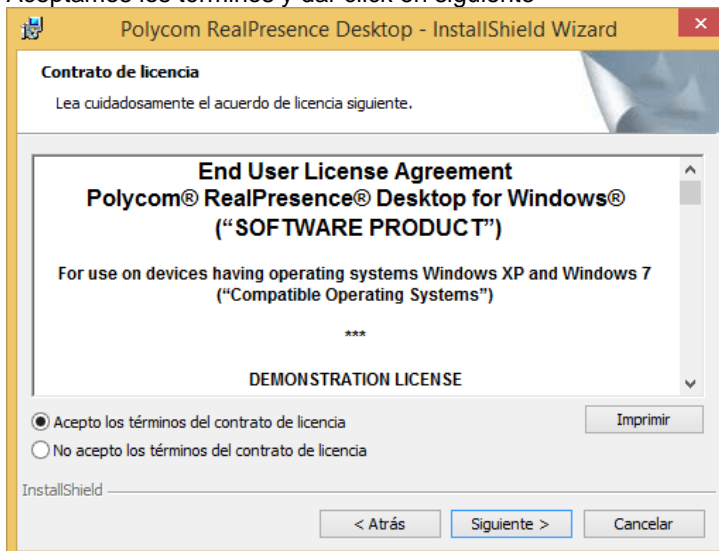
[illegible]

Polycom RealPresence Desktop - InstallShield Wizard

Contrato de licencia

Lea cuidadosamente el acuerdo de licencia siguiente.

End User License Agreement
Polycom® RealPresence® Desktop for Windows®
("SOFTWARE PRODUCT")

For use on devices having operating systems Windows XP and Windows 7
("Compatible Operating Systems")

***

DEMONSTRATION LICENSE

Acepto los términos del contrato de licencia

No acepto los términos del contrato de licencia

Imprimir

InstallShield

< Atrás

Siguiente >

Cancelar